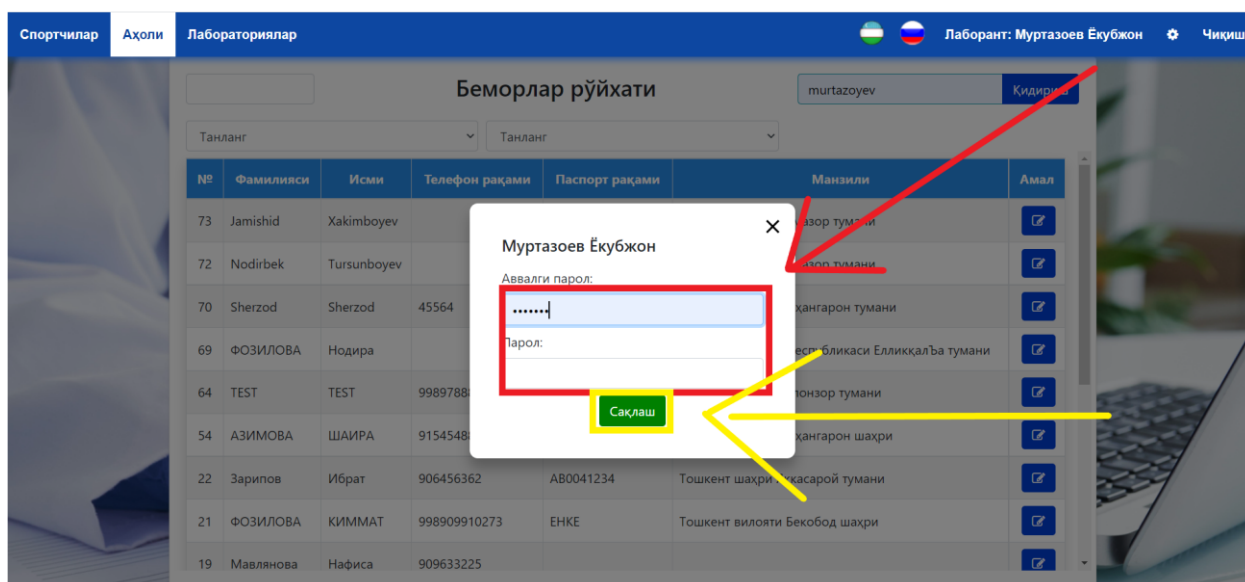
Спортчилар Аҳоли Лабораториялар

Лаборант: Муртазоев Ёкубжон Чиқиш

Беморлар рўйхати

murtazoyev Қидириш

Танланг Танланг

| № | Фамилияси | Исми | Телефон рақами | Паспорт рақами | Манзили | Амал |
|---|---|---|---|---|---|---|
| 73 | Jamishid | Xakimboyev | | | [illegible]зор тумани | |
| 72 | Nodirbek | Tursunboyev | | | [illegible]зор тумани | |
| 70 | Sherzod | Sherzod | 45564 | | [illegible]ҳангарон тумани | |
| 69 | ФОЗИЛОВА | Нодира | | | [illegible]еспубликаси ЕлликқалЪа тумани | |
| 64 | TEST | TEST | 99897888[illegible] | | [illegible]нозор тумани | |
| 54 | АЗИМОВА | ШАИРА | 91545488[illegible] | | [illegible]ҳангарон шаҳри | |
| 22 | Зарипов | Ибрат | 906456362 | AB0041234 | Тошкент шаҳри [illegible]касарой тумани | |
| 21 | ФОЗИЛОВА | КИММАТ | 998909910273 | ЕНКЕ | Тошкент вилояти Бекобод шаҳри | |
| 19 | Мавлянова | Нафиса | 909633225 | | | |

Муртазоев Ёкубжон

Аввалги парол:

••••••

Парол:

Сақлаш